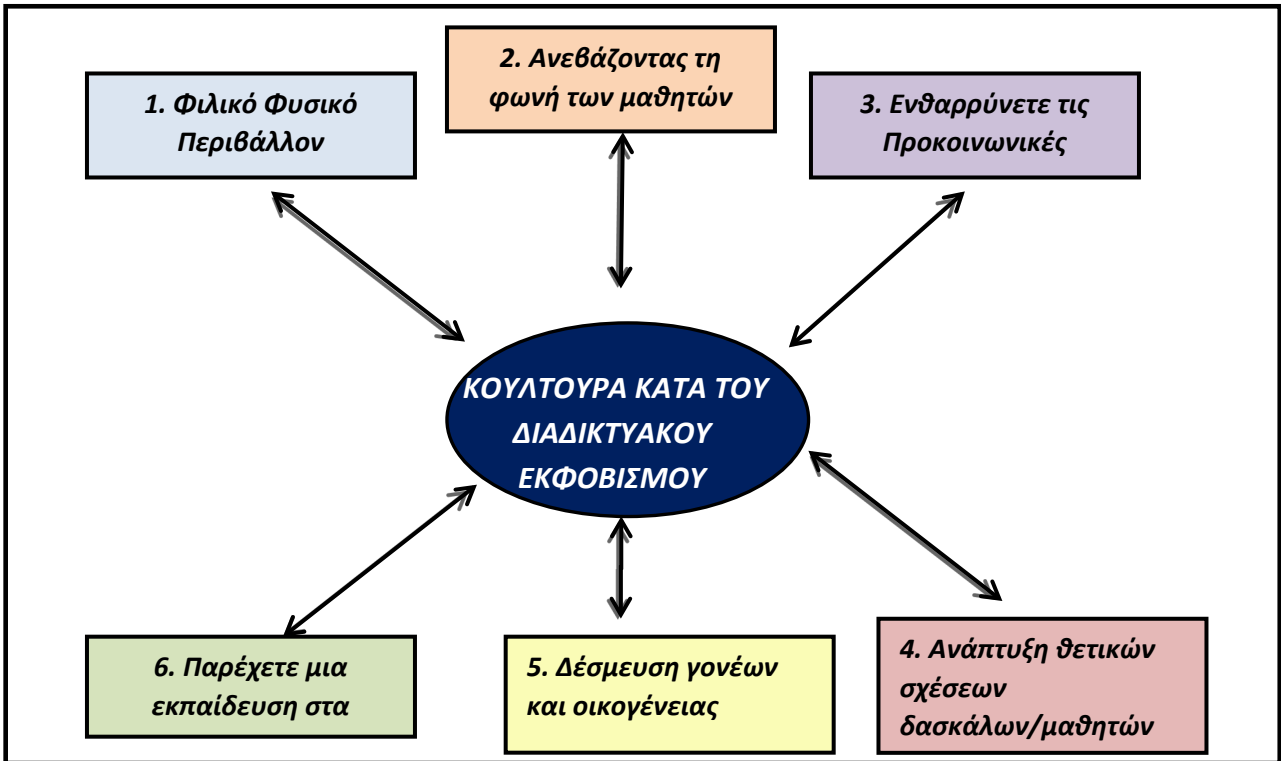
2. Ανεβάζοντας τη φωνή των μαθητών

1. Φιλικό Φυσικό Περιβάλλον

3. Ενθαρρύνετε τις Προκοινωνικές

ΚΟΥΛΤΟΥΡΑ ΚΑΤΑ ΤΟΥ ΔΙΑΔΙΚΤΥΑΚΟΥ ΕΚΦΟΒΙΣΜΟΥ

6. Παρέχετε μια εκπαίδευση στα

5. Δέσμευση γονέων και οικογένειας

4. Ανάπτυξη θετικών σχέσεων δασκάλων/μαθητών